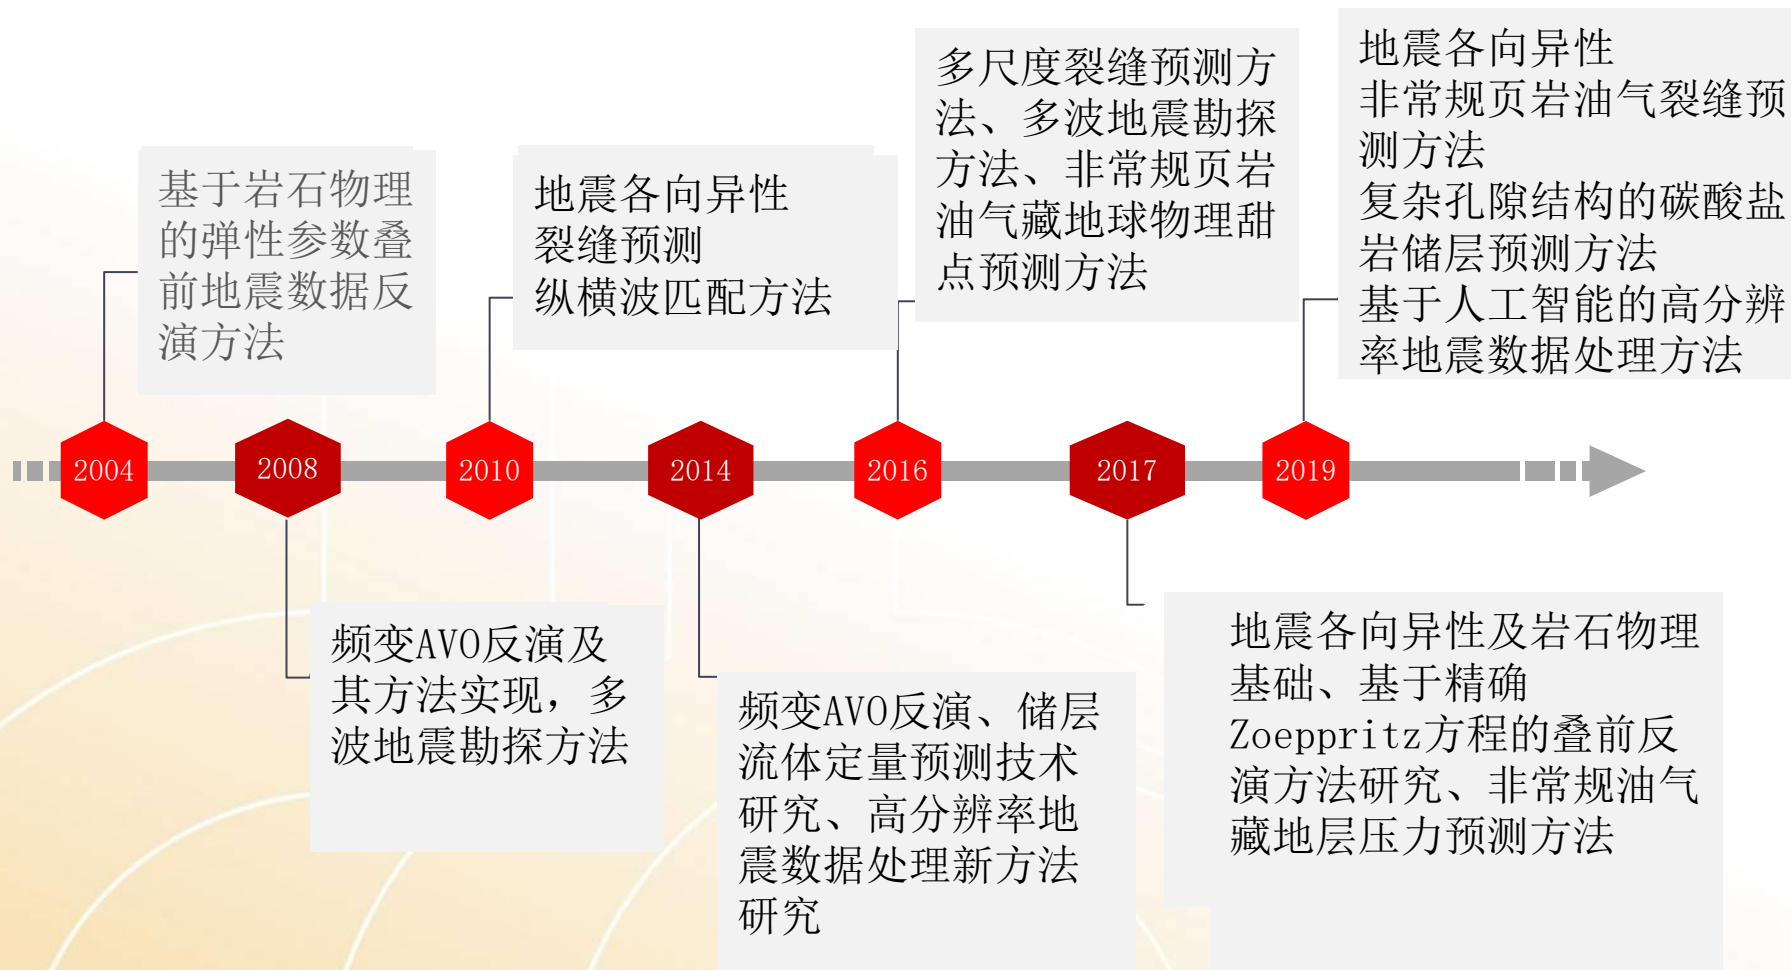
基于岩石物理的弹性参数叠前地震数据反演方法

地震各向异性裂缝预测
纵横波匹配方法

多尺度裂缝预测方法、多波地震勘探方法、非常规页岩油气藏地球物理甜点预测方法

地震各向异性
非常规页岩油气裂缝预测方法
复杂孔隙结构的碳酸盐岩储层预测方法
基于人工智能的高分辨率地震数据处理方法

2004

2008

2010

2014

2016

2017

2019

频变AVO反演及其方法实现，多波地震勘探方法

频变AVO反演、储层流体定量预测技术研究、高分辨率地震数据处理新方法研究

地震各向异性及岩石物理基础、基于精确Zoeppritz方程的叠前反演方法研究、非常规油气藏地层压力预测方法